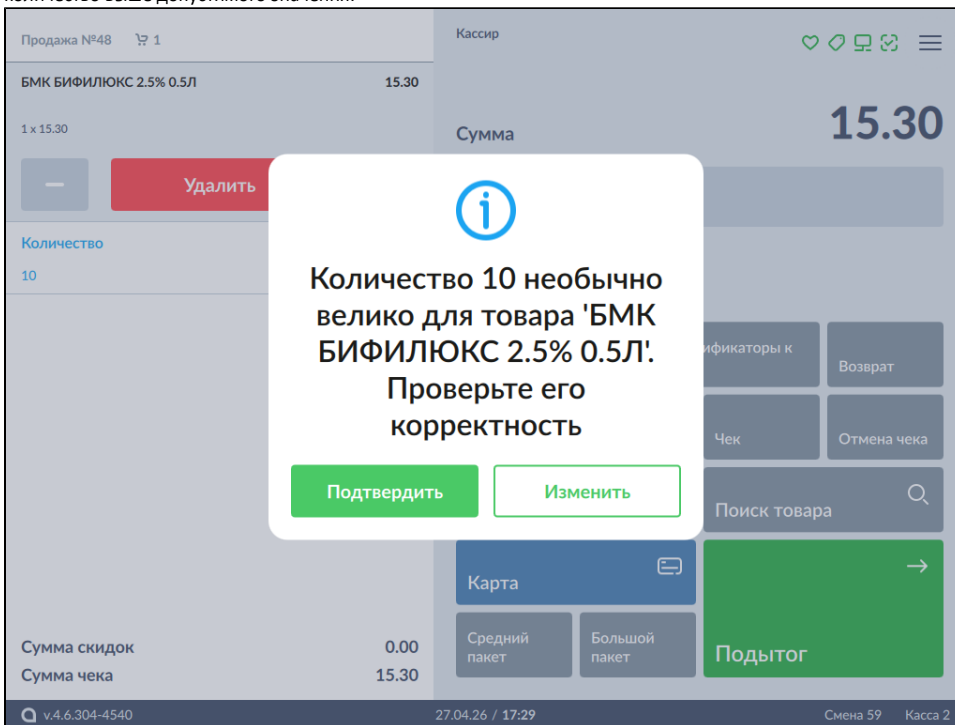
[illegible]

Продажа №48 1

БМК БИФИЛЮКС 2.5% 0.5Л 15.30

1 x 15.30

Удалить

Количество

10

Кассир

Сумма 15.30

Количество 10 необычно велико для товара 'БМК БИФИЛЮКС 2.5% 0.5Л'. Проверьте его корректность

Подтвердить Изменить

ификаторы к

Возврат

Чек

Отмена чека

Поиск товара

Карта

Средний пакет

Большой пакет

Подытог

Сумма скидок 0.00

Сумма чека 15.30

v.4.6.304-4540

27.04.26 / 17:29

Смена 59 Касса 2